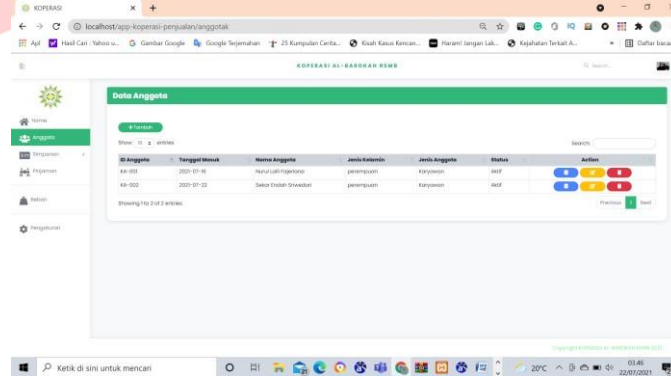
KOPERASI
localhost/app-koperasi-penjualan/anggotak
Apl | Hasil Cari - Yahoo u... | Gambar Google | Google Terjemahan | 25 Kumpulan Cerita... | Kisah Kasus Kencan... | Haram! Jangan Lak... | Kejahatan Terkait A... | Daftar bacaan

KOPERASI AL-BAROKAH RSMB
Search...

Home
Anggota
Simpanan
Pinjaman
Bebas
Pengaturan

Data Anggota

+ Tambah

Show 10 entries
Search:

| ID Anggota | Tanggal Masuk | Nama Anggota | Jenis Kelamin | Jenis Anggota | Status | Action |
|---|---|---|---|---|---|---|
| KA-001 | 2021-07-16 | Nurul Lalli Fajeriana | perempuan | Karyawan | Aktif | |
| KA-002 | 2021-07-22 | Sekar Endah Sriwedari | perempuan | Karyawan | Aktif | |

Showing 1 to 2 of 2 entries
Previous 1 Next

Copyright KOPERASI AL-BAROKAH RSMB 2021

Ketik di sini untuk mencari
20°C
03.46
22/07/2021